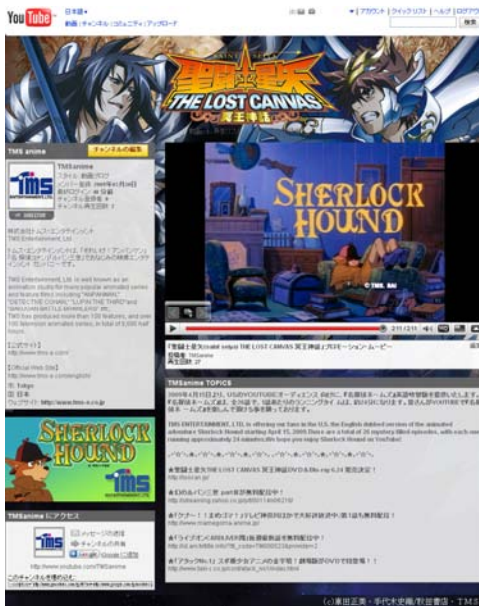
You Tube 日本語
動画 | チャンネル | コミュニティ | アップロード

アカウント | クイックリスト | ヘルプ | ログアウト
検索

聖闘士星矢
THE LOST CANVAS
冥王神話

TMS anime
チャンネルの編集

TMSanime
スタイル: 動画プロ
メンバー登録: 2009年4月16日
最終ログイン: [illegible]
チャンネル閲覧数: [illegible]
チャンネル再生回数: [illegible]

tms ENTERTAINMENT LTD.

株式会社トムス・エンタテインメント
TMS Entertainment, Ltd.

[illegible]

TMS Entertainment, Ltd. is well known as an animation studio for many popular animated series and feature films including "ANPANMAN", "DETECTIVE CONAN", "LUPIN THE THIRD" and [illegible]

【公式サイト】
http://www.tms-e.com/

【Official Web Site】
http://www.tms-e.com/english/

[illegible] Tokyo
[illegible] 日本
ウェブサイト: http://www.tms-e.co.jp

SHERLOCK HOUND
© TMS. RAI

『聖闘士星矢THE LOST CANVAS 冥王神話』プロモーション・ムービー
投稿者: TMSanime
再生回数: 37

TMSanime TOPICS

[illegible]

TMS ENTERTAINMENT, LTD. is offering our fans in the U.S. the English dubbed versions of the animated adventure Sherlock Hound starting April 15, 2009. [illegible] running approximately 24 minutes. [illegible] Sherlock Hound on YouTube!

★聖闘士星矢THE LOST CANVAS 冥王神話DVD&Blu-ray 6.24 発売決定!
http://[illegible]

★幻のルパン三世 part 1 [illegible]
http://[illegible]

★『ケンケン！』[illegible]
http://www.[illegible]

★『ライブオンCARDLIVER 翔』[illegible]
http://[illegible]

★『アタックNo.1』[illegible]
http://www.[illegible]

SHERLOCK HOUND
tms

TMSanime にアクセス
メッセージの送信
チャンネルの共有
Gmail
このチャンネルを埋め込む
http://www.youtube.com/TMSanime

(c)車田正美・手代木史織/秋田書店・TMS